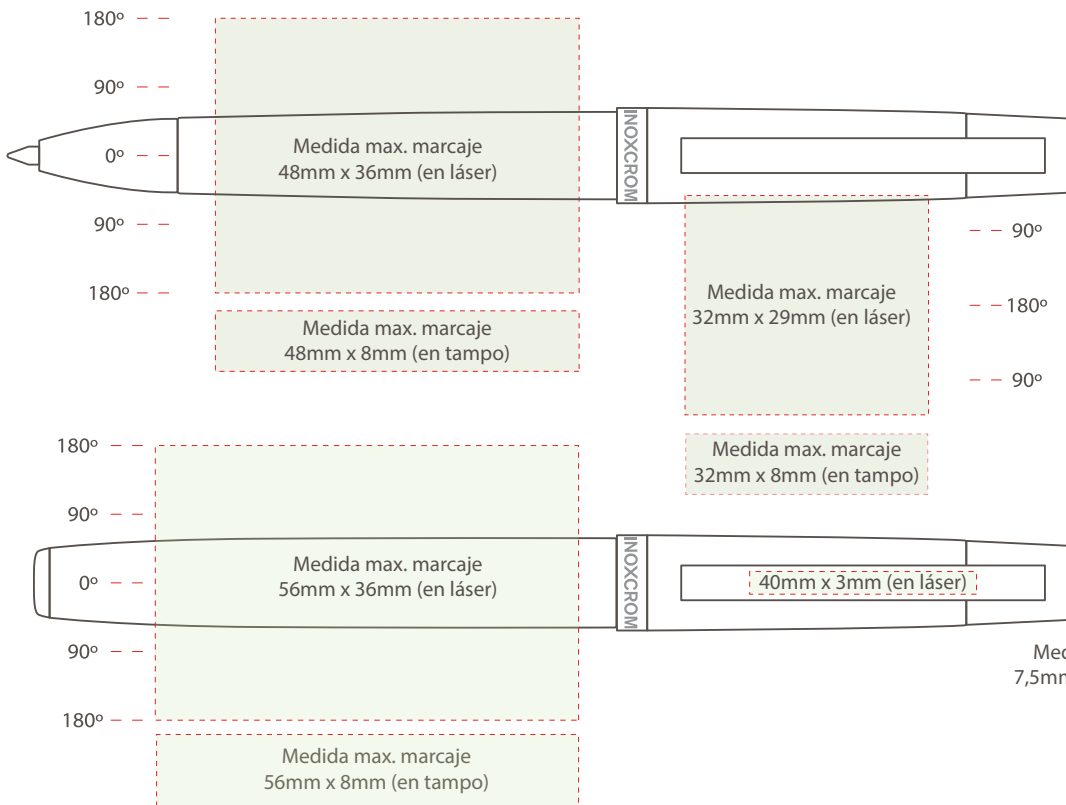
180º
90º
0º
90º
180º

Medida max. marcaje
48mm x 36mm (en láser)

INOXCROM

Medida max. marcaje
48mm x 8mm (en tampo)

90º
180º
90º

Medida max. marcaje
32mm x 29mm (en láser)

Medida max. marcaje
32mm x 8mm (en tampo)

180º
90º
0º
90º
180º

Medida max. marcaje
56mm x 36mm (en láser)

INOXCROM

40mm x 3mm (en láser)

Med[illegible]
7,5mm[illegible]

Medida max. marcaje
56mm x 8mm (en tampo)